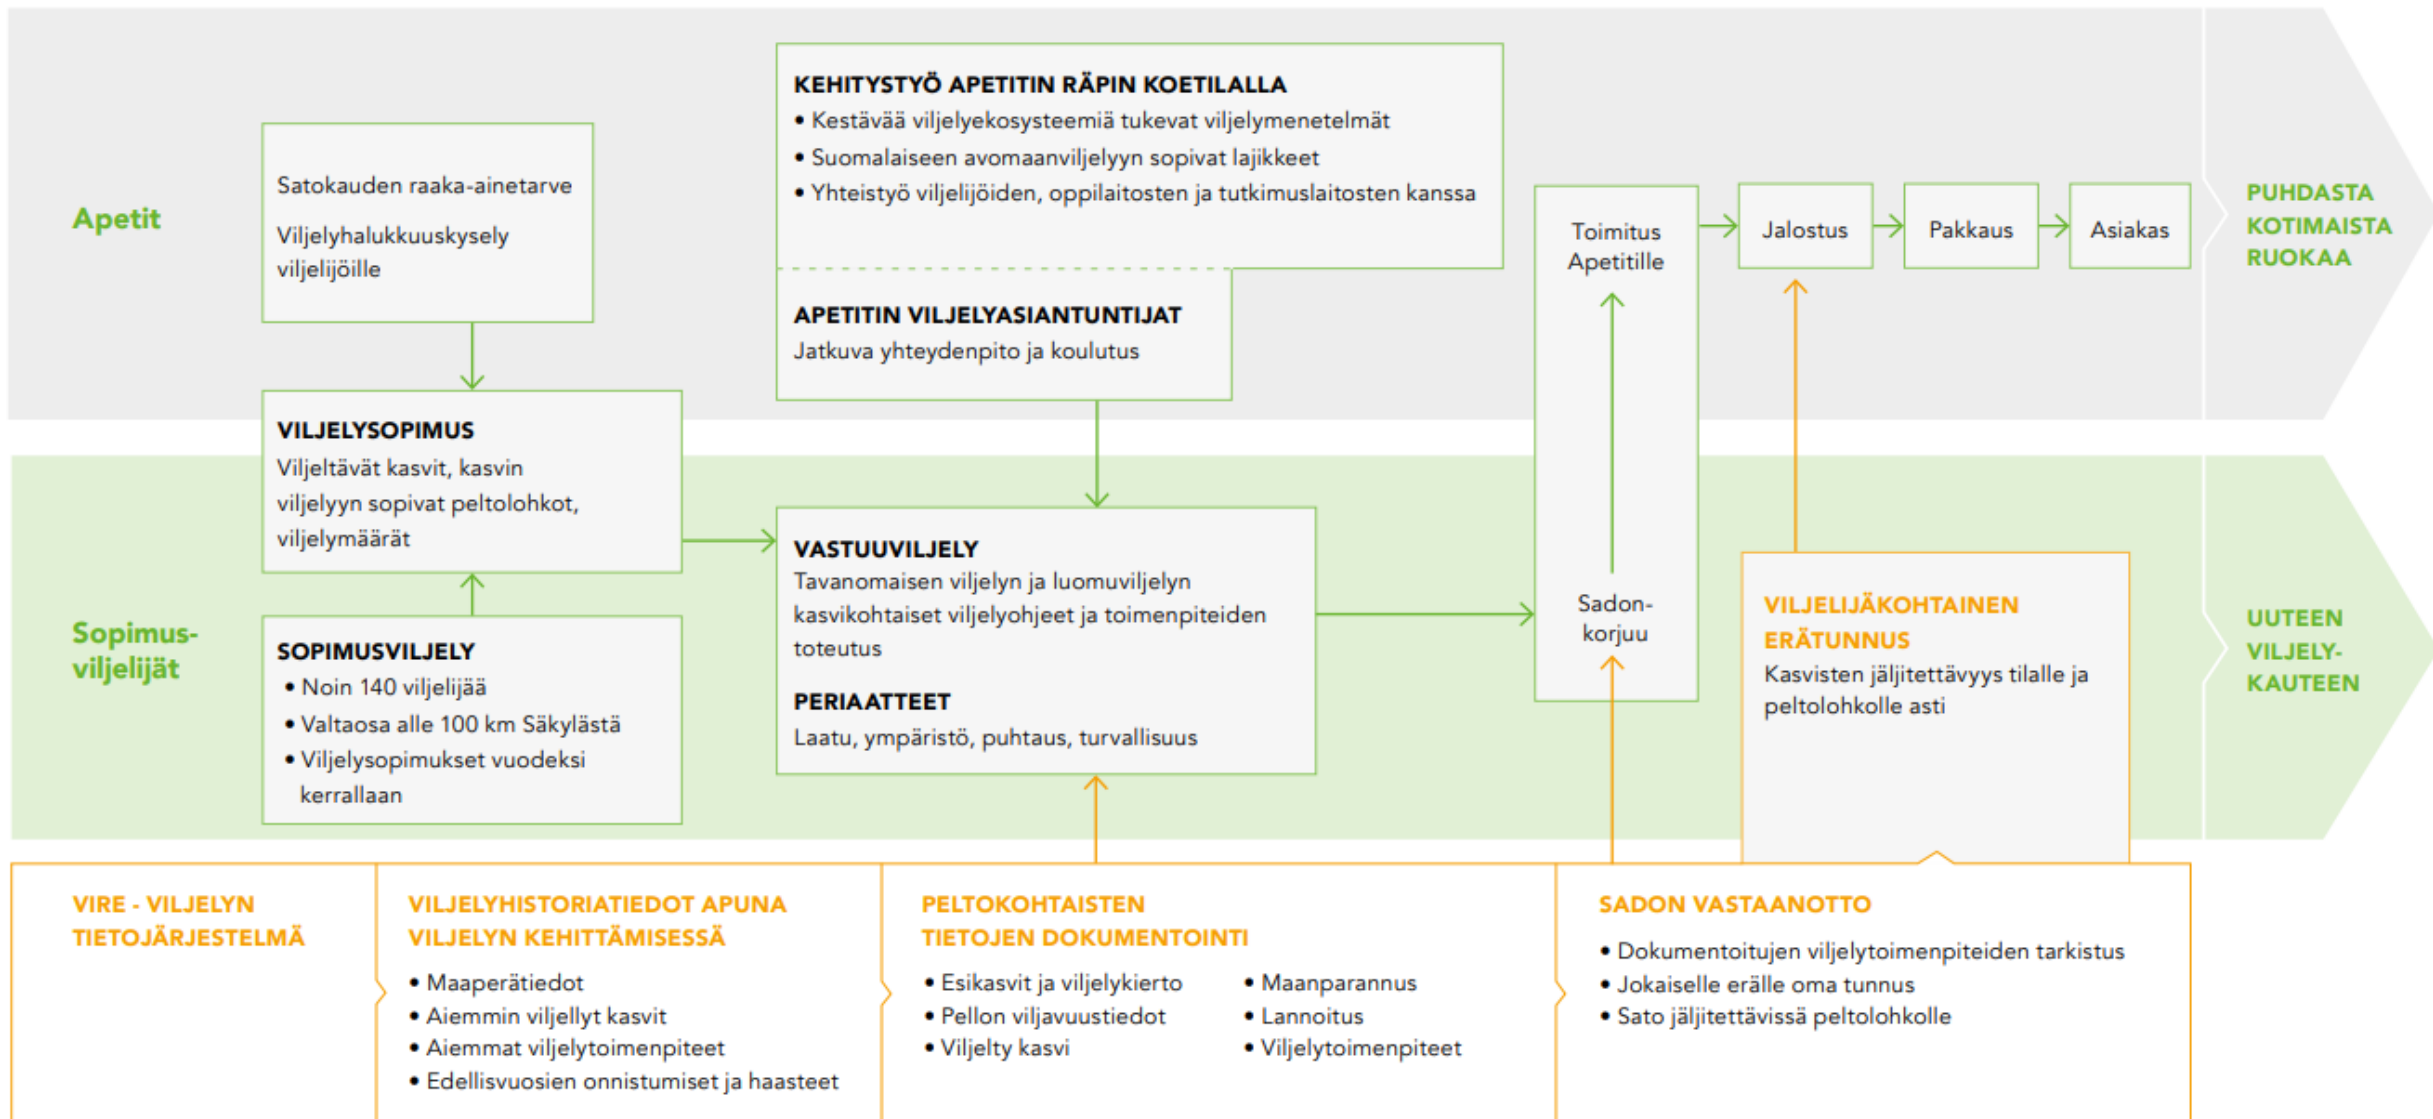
Apetit

Satokauden raaka-ainetarve

Viljelyhalukkuuskysely viljelijöille

KEHITYSTYÖ APETITIN RÄPIN KOETILALLA
• Kestävää viljelyekosysteemiä tukevat viljelymenetelmät
• Suomalaiseen avomaanviljelyyn sopivat lajikkeet
• Yhteistyö viljelijöiden, oppilaitosten ja tutkimuslaitosten kanssa

APETITIN VILJELYASIANTUNTIJAT
Jatkuva yhteydenpito ja koulutus

Toimitus Apetitille

Jalostus

Pakkaus

Asiakas

PUHDASTA KOTIMAISTA RUOKAA

VILJELYSOPIMUS
Viljeltävät kasvit, kasvin viljelyyn sopivat peltolohkot, viljelymäärät

Sopimus-viljelijät

SOPIMUSVILJELY
• Noin 140 viljelijää
• Valtaosa alle 100 km Säkylästä
• Viljelysopimukset vuodeksi kerrallaan

VASTUUVILJELY
Tavanomaisen viljelyn ja luomuviljelyn kasvikohtaiset viljelyohjeet ja toimenpiteiden toteutus

PERIAATTEET
Laatu, ympäristö, puhtaus, turvallisuus

Sadon-korjuu

VILJELIJÄKOHTAINEN ERÄTUNNUS
Kasvisten jäljitettävyys tilalle ja peltolohkolle asti

UUTEEN VILJELY-KAUTEEN

VIRE - VILJELYN TIETOJÄRJESTELMÄ

VILJELYHISTORIATIEDOT APUNA VILJELYN KEHITTÄMISESSÄ
• Maaperätiedot
• Aiemmin viljellyt kasvit
• Aiemmat viljelytoimenpiteet
• Edellisvuosien onnistumiset ja haasteet

PELTOKOHTAISTEN TIETOJEN DOKUMENTOINTI
• Esikasvit ja viljelykierto
• Pellon viljavuustiedot
• Viljelty kasvi
• Maanparannus
• Lannoitus
• Viljelytoimenpiteet

SADON VASTAANOTTO
• Dokumentoitujen viljelytoimenpiteiden tarkistus
• Jokaiselle erälle oma tunnus
• Sato jäljitettävissä peltolohkolle